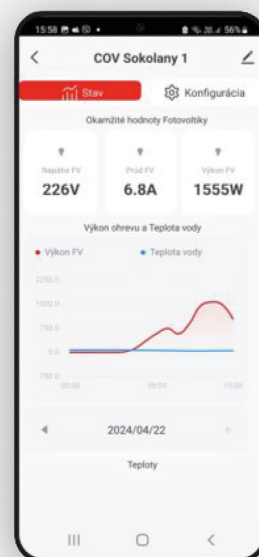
15:58 56%

COV Sokolany 1

Stav

Konfigurácia

Okamžité hodnoty Fotovoltiky

Napätie FV
226V

Prúd FV
6.8A

Výkon FV
1555W

Výkon ohrevu a Teplota vody

Výkon FV

Teplota vody

2250.0

1500.0

750.0

0.0

-750.0

00:00

08:00

15:00

2024/04/22

Teploty